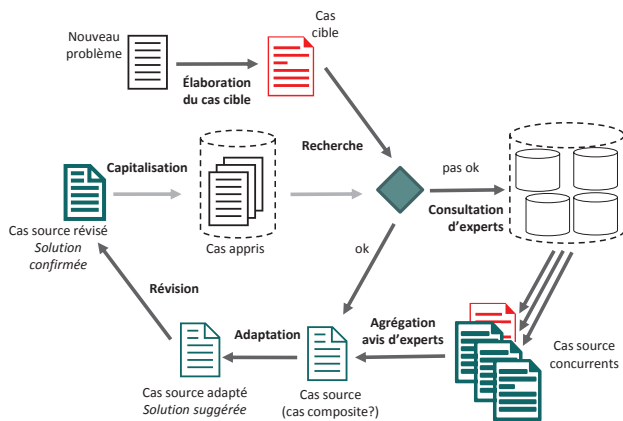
Nouveau problème

Cas cible

Élaboration du cas cible

Recherche

Capitalisation

Cas source révisé
*Solution confirmée*

Cas appris

pas ok

Consultation d'experts

ok

Révision

Agrégation avis d'experts

Adaptation

Cas source concurrents

Cas source adapté
*Solution suggérée*

Cas source (cas composite?)